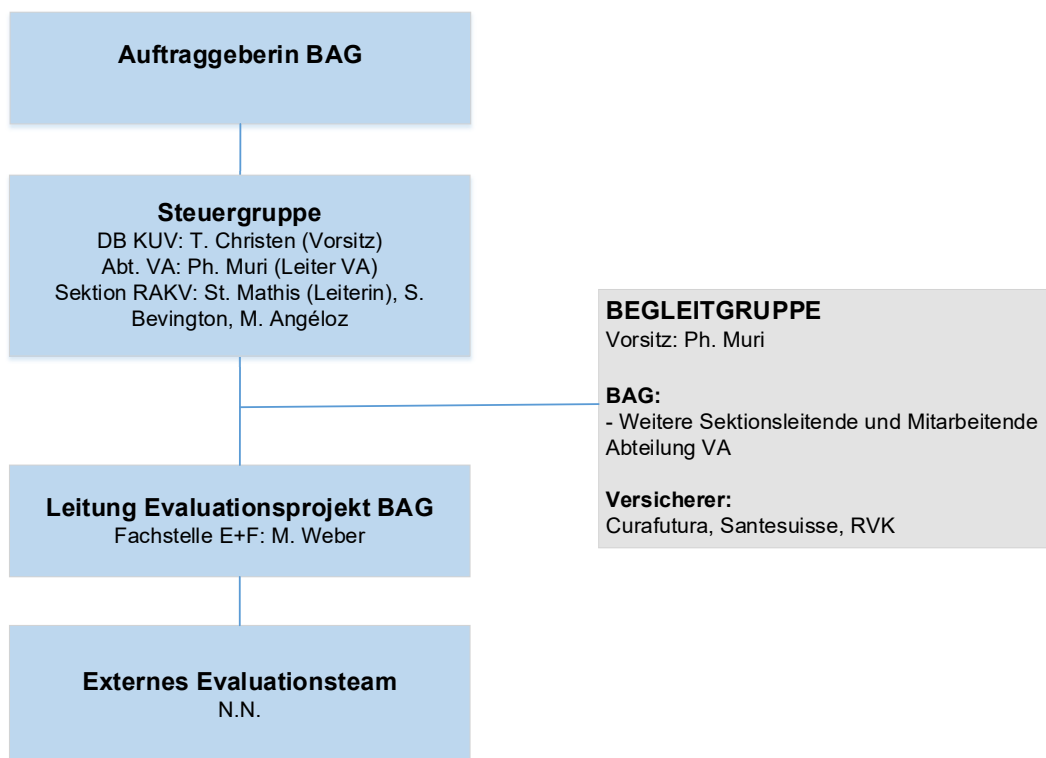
Auftraggeberin BAG

Steuergruppe
DB KUV: T. Christen (Vorsitz)
Abt. VA: Ph. Muri (Leiter VA)
Sektion RAKV: St. Mathis (Leiterin), S. Bevington, M. Angéloz

BEGLEITGRUPPE
Vorsitz: Ph. Muri

BAG:
- Weitere Sektionsleitende und Mitarbeitende Abteilung VA

Versicherer:
Curafutura, Santesuisse, RVK

Leitung Evaluationsprojekt BAG
Fachstelle E+F: M. Weber

Externes Evaluationsteam
N.N.